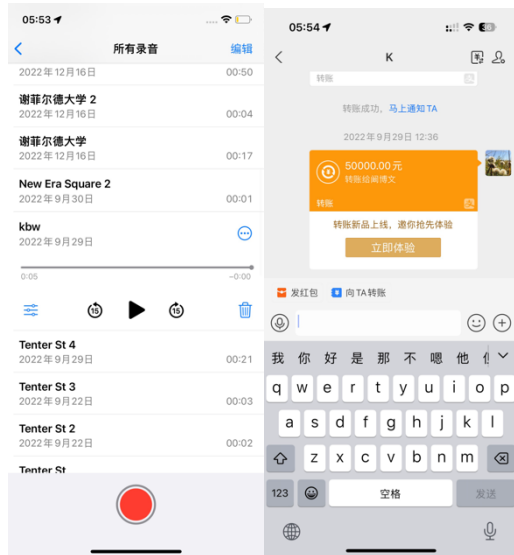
05:53

所有录音

编辑

2022年12月16日 00:50

谢菲尔德大学 2
2022年12月16日 00:04

谢菲尔德大学
2022年12月16日 00:17

New Era Square 2
2022年9月30日 00:01

kbw
2022年9月29日

0:05 -0:00

15 15

Tenter St 4
2022年9月29日 00:21

Tenter St 3
2022年9月22日 00:03

Tenter St 2
2022年9月22日 00:02

Tenter St

05:54

K

转账

转账成功，马上通知TA

2022年9月29日 12:36

50000.00元
转账给阎博文

转账

转账新品上线，邀你抢先体验

立即体验

发红包 向TA转账

我 你 好 是 那 不 嗯 他

q w e r t y u i o p
a s d f g h j k l
z x c v b n m
123 空格 发送